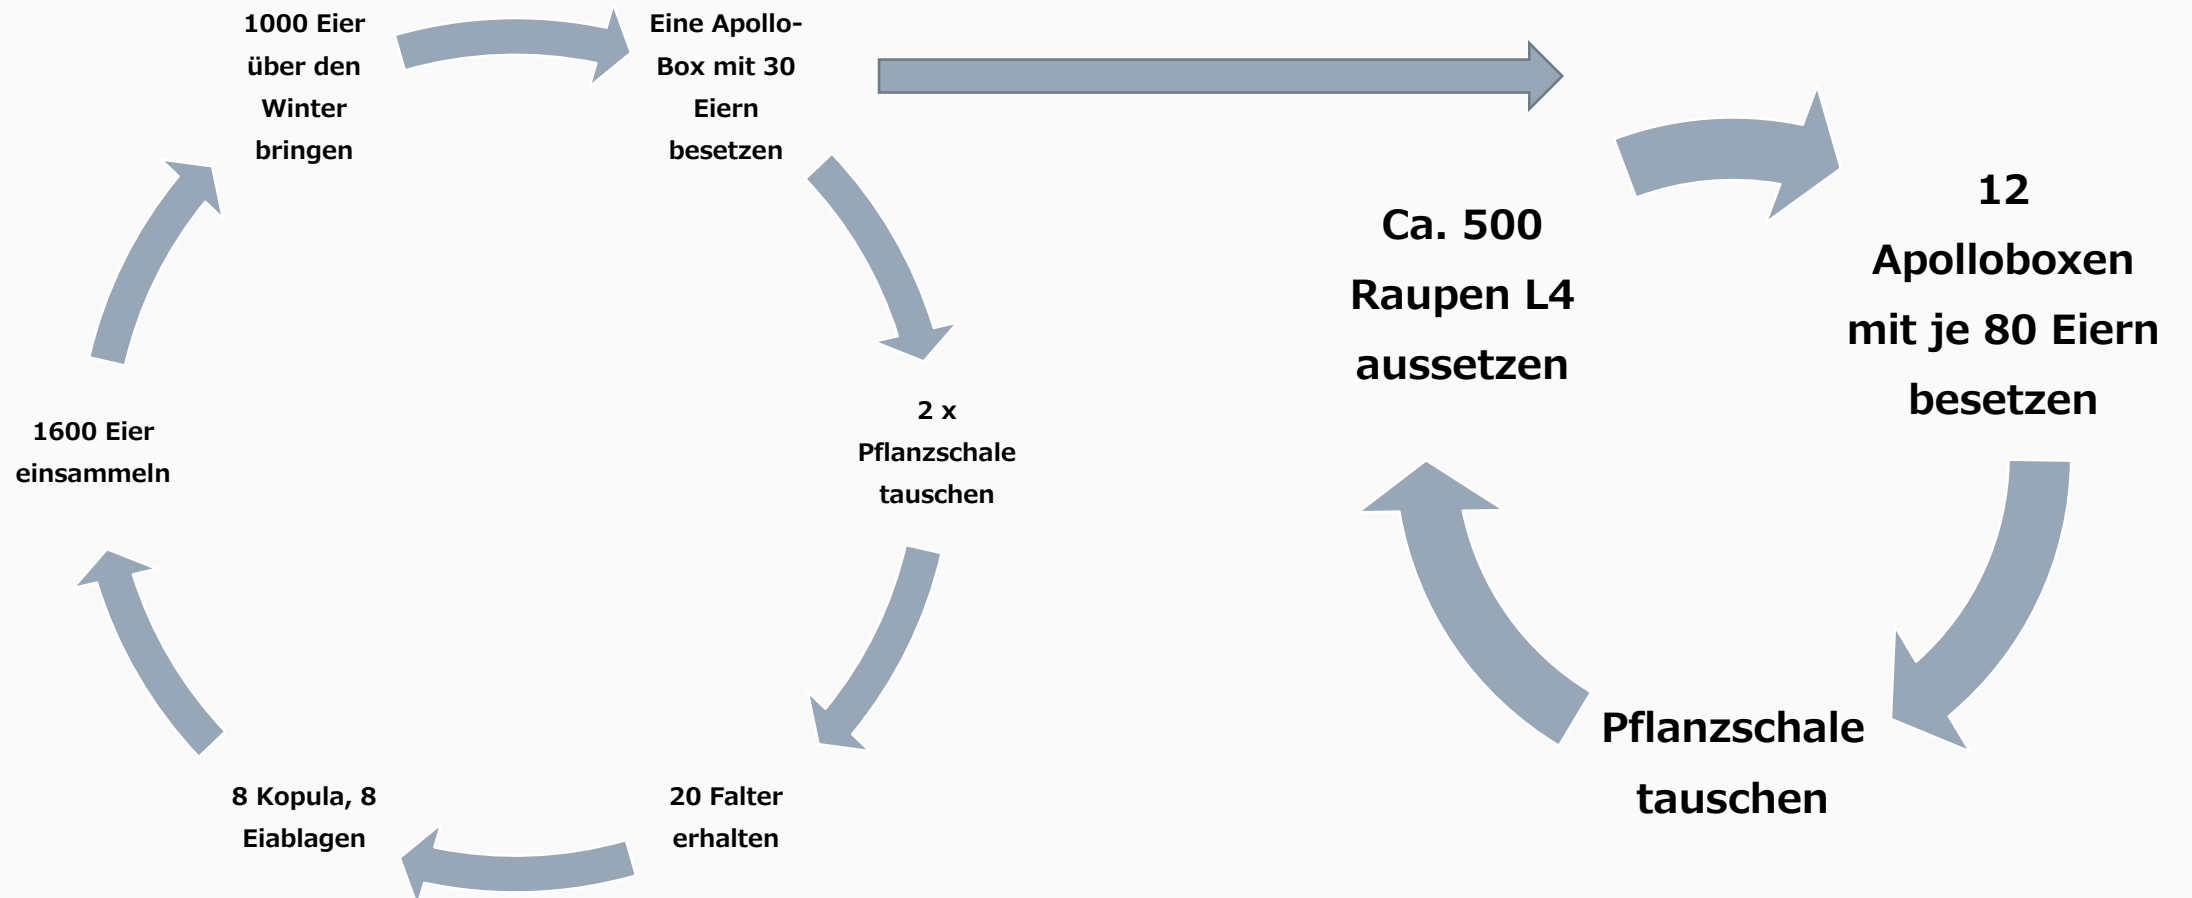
1000 Eier über den Winter bringen

Eine Apollo-Box mit 30 Eiern besetzen

2 x Pflanzschale tauschen

20 Falter erhalten

8 Kopula, 8 Eiablagen

1600 Eier einsammeln

12 Apolloboxen mit je 80 Eiern besetzen

Pflanzschale tauschen

Ca. 500 Raupen L4 aussetzen